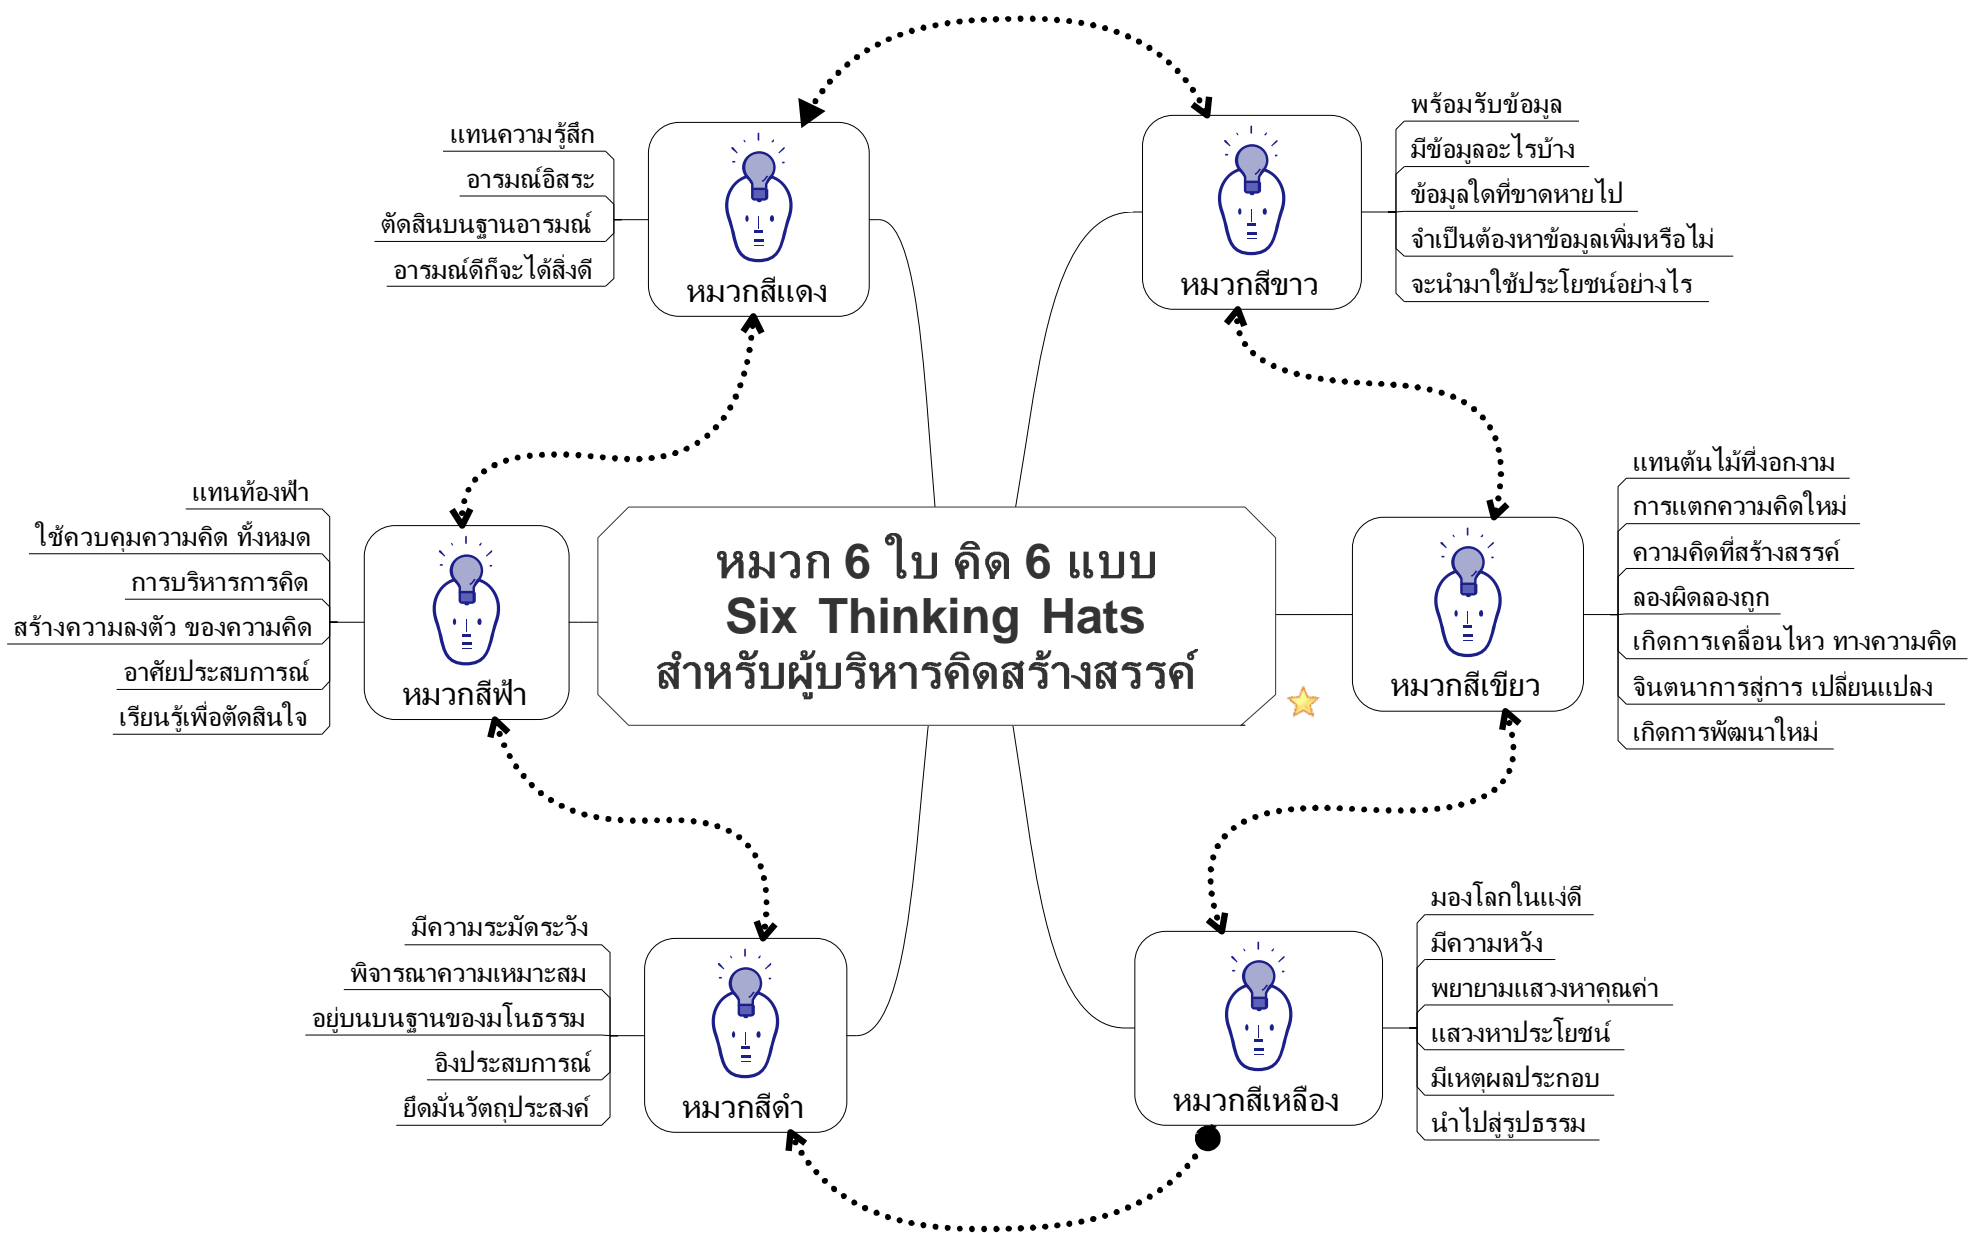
หมวก 6 ใบ คิด 6 แบบ
Six Thinking Hats
สำหรับผู้บริหารคิดสร้างสรรค์

หมวกสีแดง
แทนความรู้สึก
อารมณ์อิสระ
ตัดสินบนฐานอารมณ์
อารมณ์ดีก็จะได้สิ่งดี

หมวกสีขาว
พร้อมรับข้อมูล
มีข้อมูลอะไรบ้าง
ข้อมูลใดที่ขาดหายไป
จำเป็นต้องหาข้อมูลเพิ่มหรือไม่
จะนำมาใช้ประโยชน์อย่างไร

หมวกสีฟ้า
แทนท้องฟ้า
ใช้ควบคุมความคิด ทั้งหมด
การบริหารการคิด
สร้างความลงตัว ของความคิด
อาศัยประสบการณ์
เรียนรู้เพื่อตัดสินใจ

หมวกสีเขียว
แทนต้นไม้ที่งอกงาม
การแตกความคิดใหม่
ความคิดที่สร้างสรรค์
ลองผิดลองถูก
เกิดการเคลื่อนไหว ทางความคิด
จินตนาการสู่การ เปลี่ยนแปลง
เกิดการพัฒนาใหม่

หมวกสีดำ
มีความระมัดระวัง
พิจารณาความเหมาะสม
อยู่บนบนฐานของมโนธรรม
อิงประสบการณ์
ยึดมั่นวัตถุประสงค์

หมวกสีเหลือง
มองโลกในแง่ดี
มีความหวัง
พยายามแสวงหาคุณค่า
แสวงหาประโยชน์
มีเหตุผลประกอบ
นำไปสู่รูปธรรม